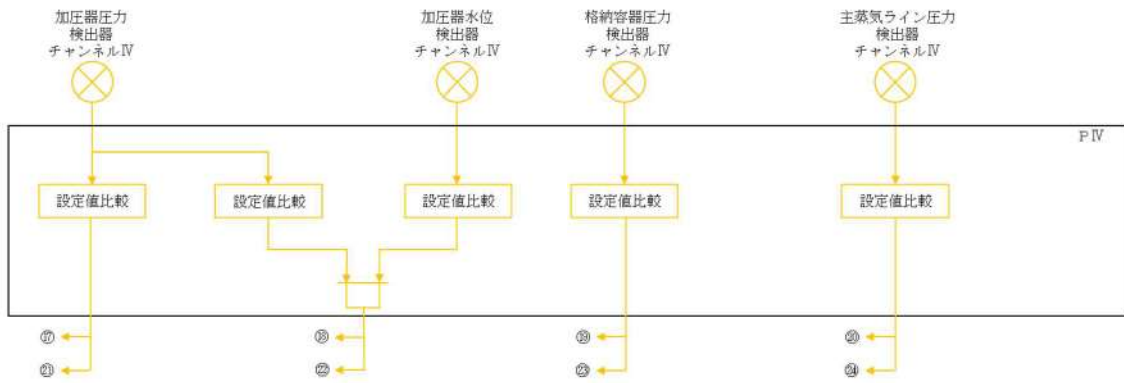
加圧器圧力
検出器
チャンネルIV

加圧器水位
検出器
チャンネルIV

格納容器圧力
検出器
チャンネルIV

主蒸気ライン圧力
検出器
チャンネルIV

P IV

設定値比較

設定値比較

設定値比較

設定値比較

設定値比較

⑰
㉑

⑱
㉒

⑲
㉓

⑳
㉔